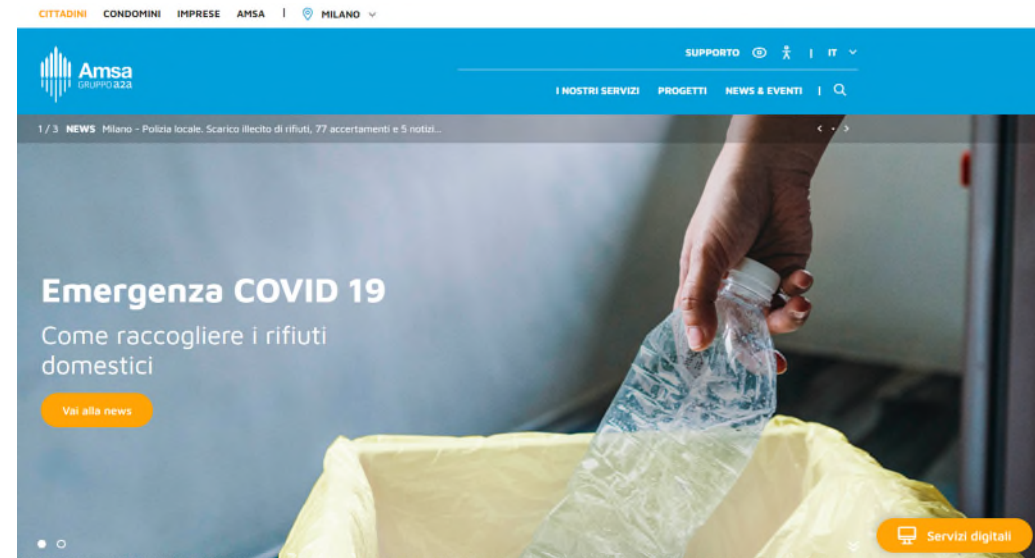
CITTADINI CONDOMINI IMPRESE AMSA | MILANO

Amsa GRUPPO a2a

SUPPORTO | IT

I NOSTRI SERVIZI PROGETTI NEWS & EVENTI |

1 / 3 NEWS Milano - Polizia locale. Scarico illecito di rifiuti, 77 accertamenti e 5 notizi...

Emergenza COVID 19

Come raccogliere i rifiuti domestici

Vai alla news

Servizi digitali